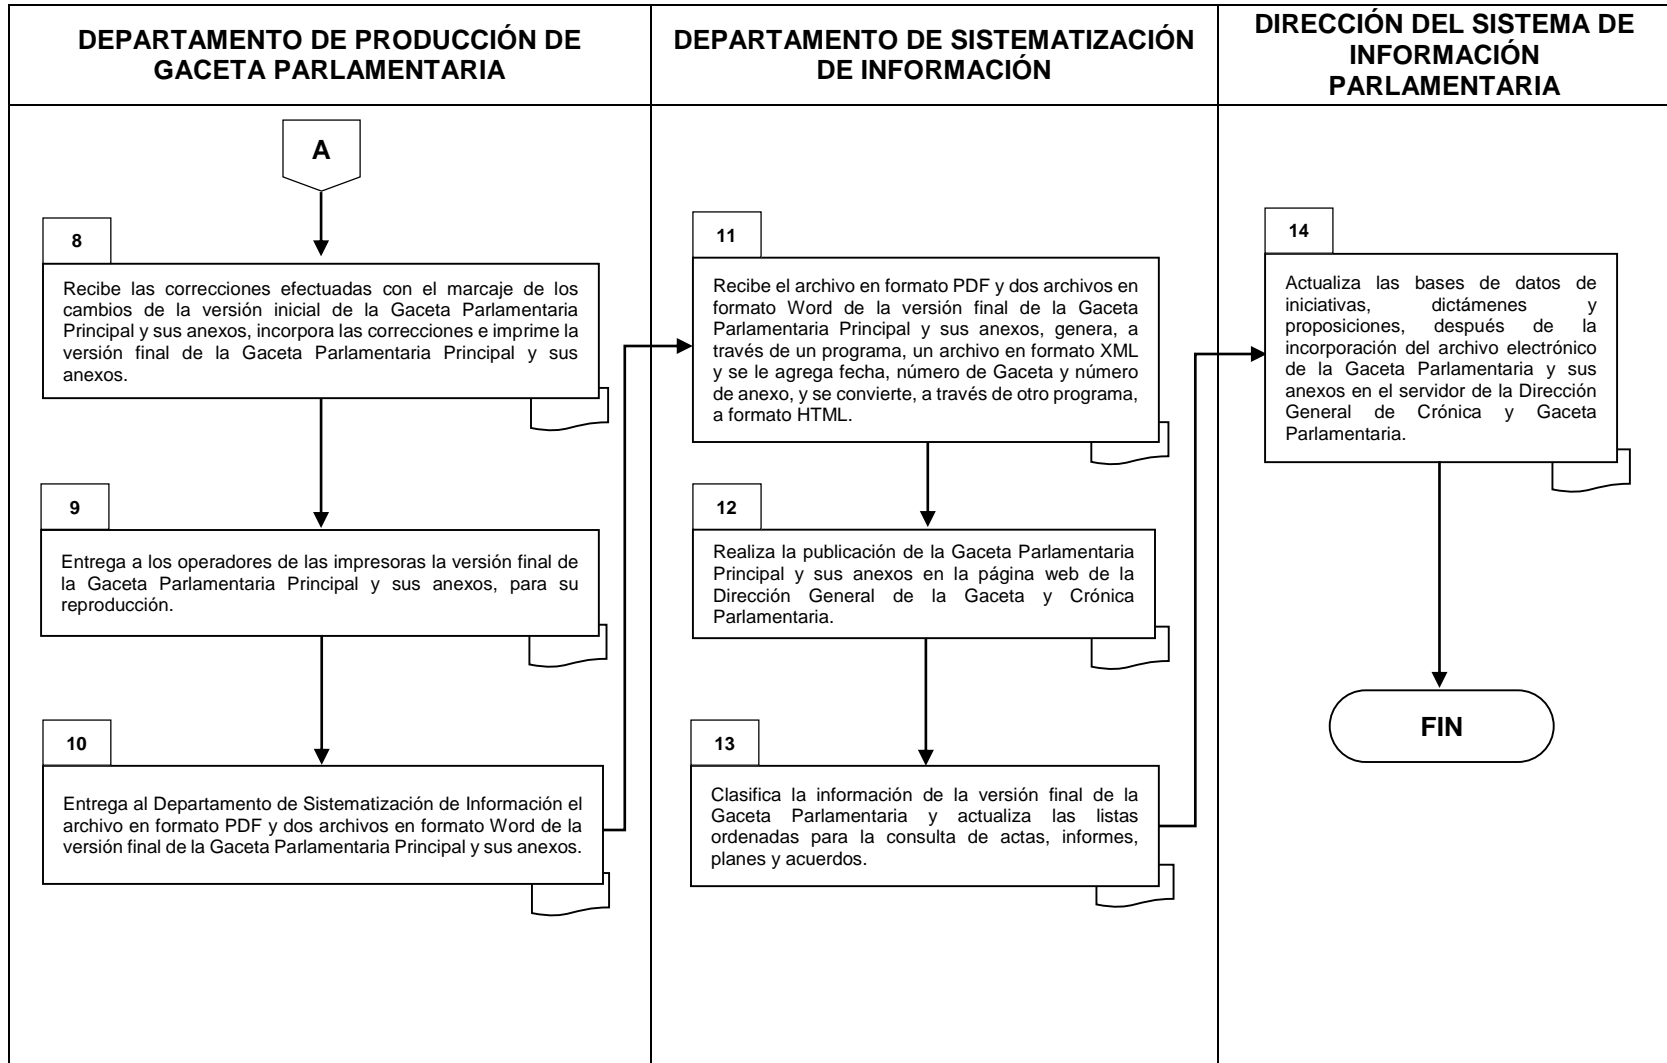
DEPARTAMENTO DE PRODUCCIÓN DE GACETA PARLAMENTARIA

A

8

Recibe las correcciones efectuadas con el marcaje de los cambios de la versión inicial de la Gaceta Parlamentaria Principal y sus anexos, incorpora las correcciones e imprime la versión final de la Gaceta Parlamentaria Principal y sus anexos.

9

Entrega a los operadores de las impresoras la versión final de la Gaceta Parlamentaria Principal y sus anexos, para su reproducción.

10

Entrega al Departamento de Sistematización de Información el archivo en formato PDF y dos archivos en formato Word de la versión final de la Gaceta Parlamentaria Principal y sus anexos.

DEPARTAMENTO DE SISTEMATIZACIÓN DE INFORMACIÓN

11

Recibe el archivo en formato PDF y dos archivos en formato Word de la versión final de la Gaceta Parlamentaria Principal y sus anexos, genera, a través de un programa, un archivo en formato XML y se le agrega fecha, número de Gaceta y número de anexo, y se convierte, a través de otro programa, a formato HTML.

12

Realiza la publicación de la Gaceta Parlamentaria Principal y sus anexos en la página web de la Dirección General de la Gaceta y Crónica Parlamentaria.

13

Clasifica la información de la versión final de la Gaceta Parlamentaria y actualiza las listas ordenadas para la consulta de actas, informes, planes y acuerdos.

DIRECCIÓN DEL SISTEMA DE INFORMACIÓN PARLAMENTARIA

14

Actualiza las bases de datos de iniciativas, dictámenes y proposiciones, después de la incorporación del archivo electrónico de la Gaceta Parlamentaria y sus anexos en el servidor de la Dirección General de Crónica y Gaceta Parlamentaria.

FIN